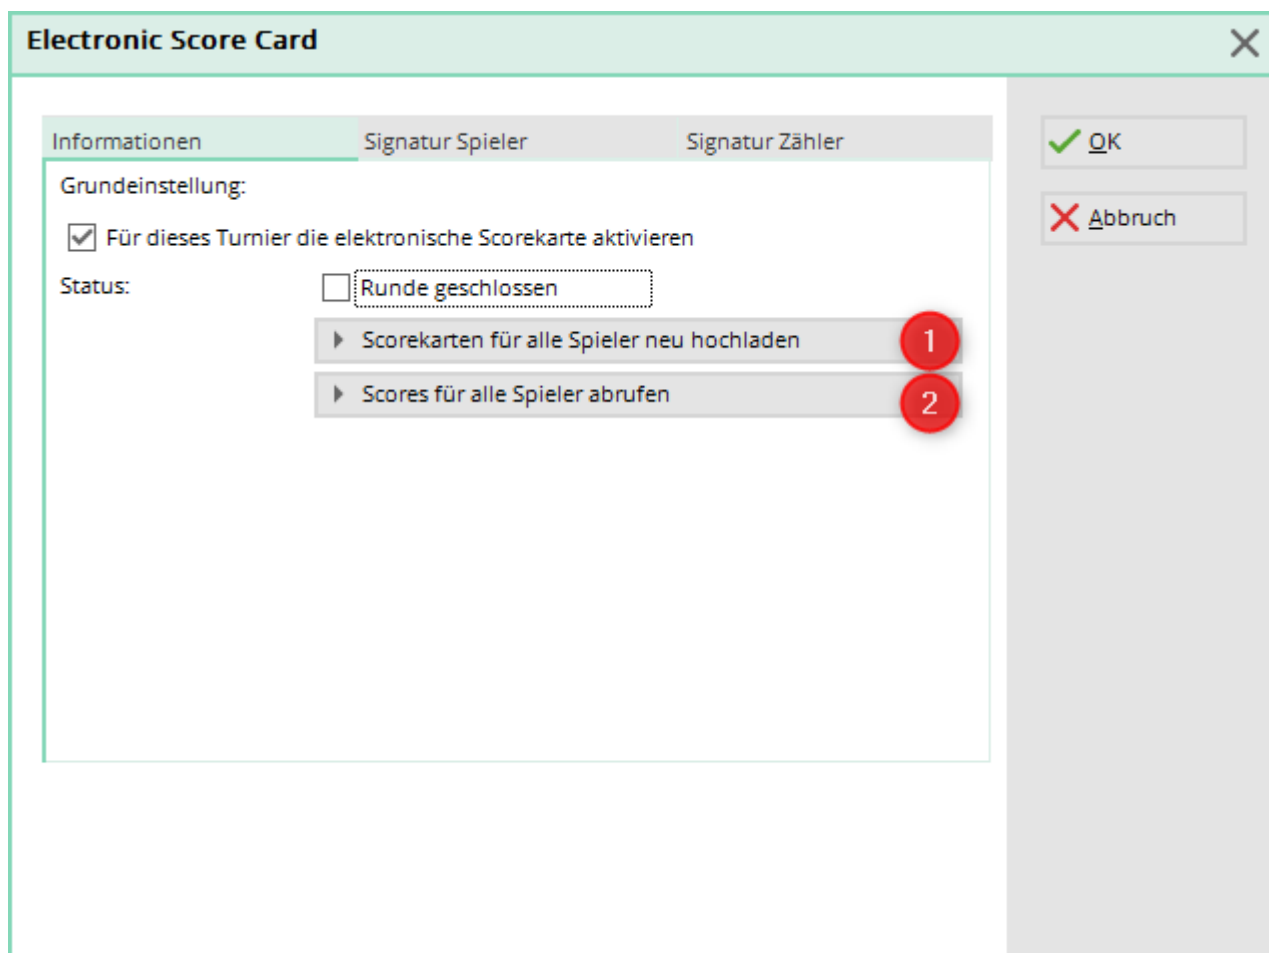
Electronic Score Card

Informationen | Signatur Spieler | Signatur Zähler

Grundeinstellung:

Für dieses Turnier die elektronische Scorekarte aktivieren

Status: Runde geschlossen

Scorekarten für alle Spieler neu hochladen 1

Scores für alle Spieler abrufen 2

OK

Abbruch